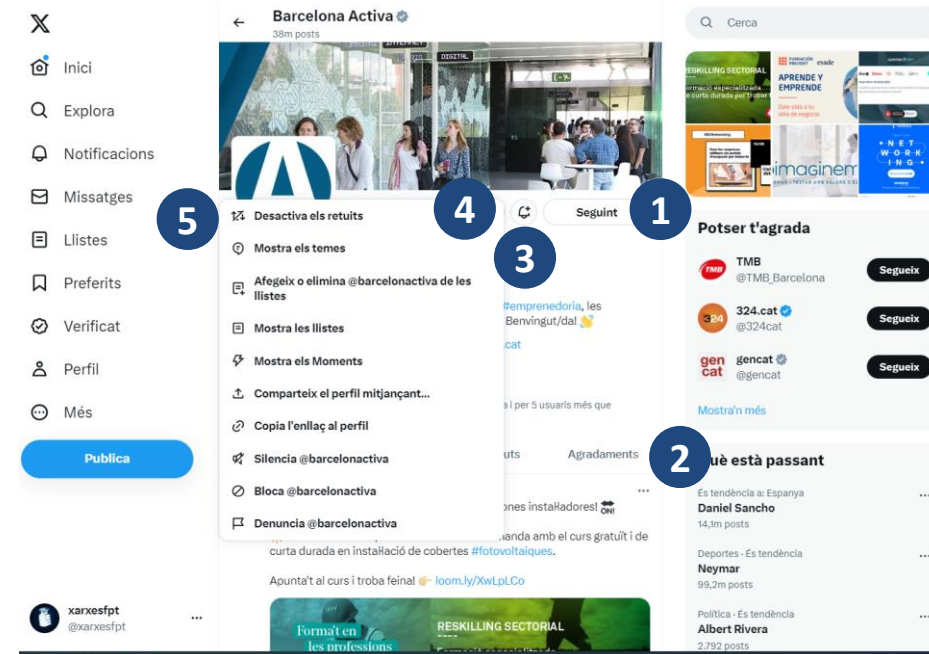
Inici
Explora
Notificacions
Missatges
Llistes
Preferits
Verificat
Perfil
Més
Publica

xarxesfpt
@xarxesfpt

Barcelona Activa
38m posts

Seguint

5
Desactiva els retuits
Mostra els temes
Afegeix o elimina @barcelonactiva de les llistes
Mostra les llistes
Mostra els Moments
Comparteix el perfil mitjançant...
Copia l'enllaç al perfil
Silencia @barcelonactiva
Bloca @barcelonactiva
Denuncia @barcelonactiva

4
3
1
2

#emprenedoria, les
Benvingut/da!
.cat
a i per 5 usuaris més que
uts
Agradaments
ones instal·ladores!
anda amb el curs gratuït i de curta durada en instal·lació de cobertes #fotovoltaiques.
Apunta't al curs i troba feina! loom.ly/XwLpLCo
Forma't en les professions
RESKILLING SECTORIAL

Cerca
RESKILLING SECTORIAL
APRENDE Y EMPRENDE
imaginem
NET WORK ING

Potser t'agrada
TMB
@TMB_Barcelona
Segueix
324.cat
@324cat
Segueix
gencat
@gencat
Segueix
Mostra'n més

Què està passant
És tendència a: Espanya
Daniel Sancho
14,1m posts
Deportes · És tendència
Neymar
99,2m posts
Política · És tendència
Albert Rivera
2.792 posts